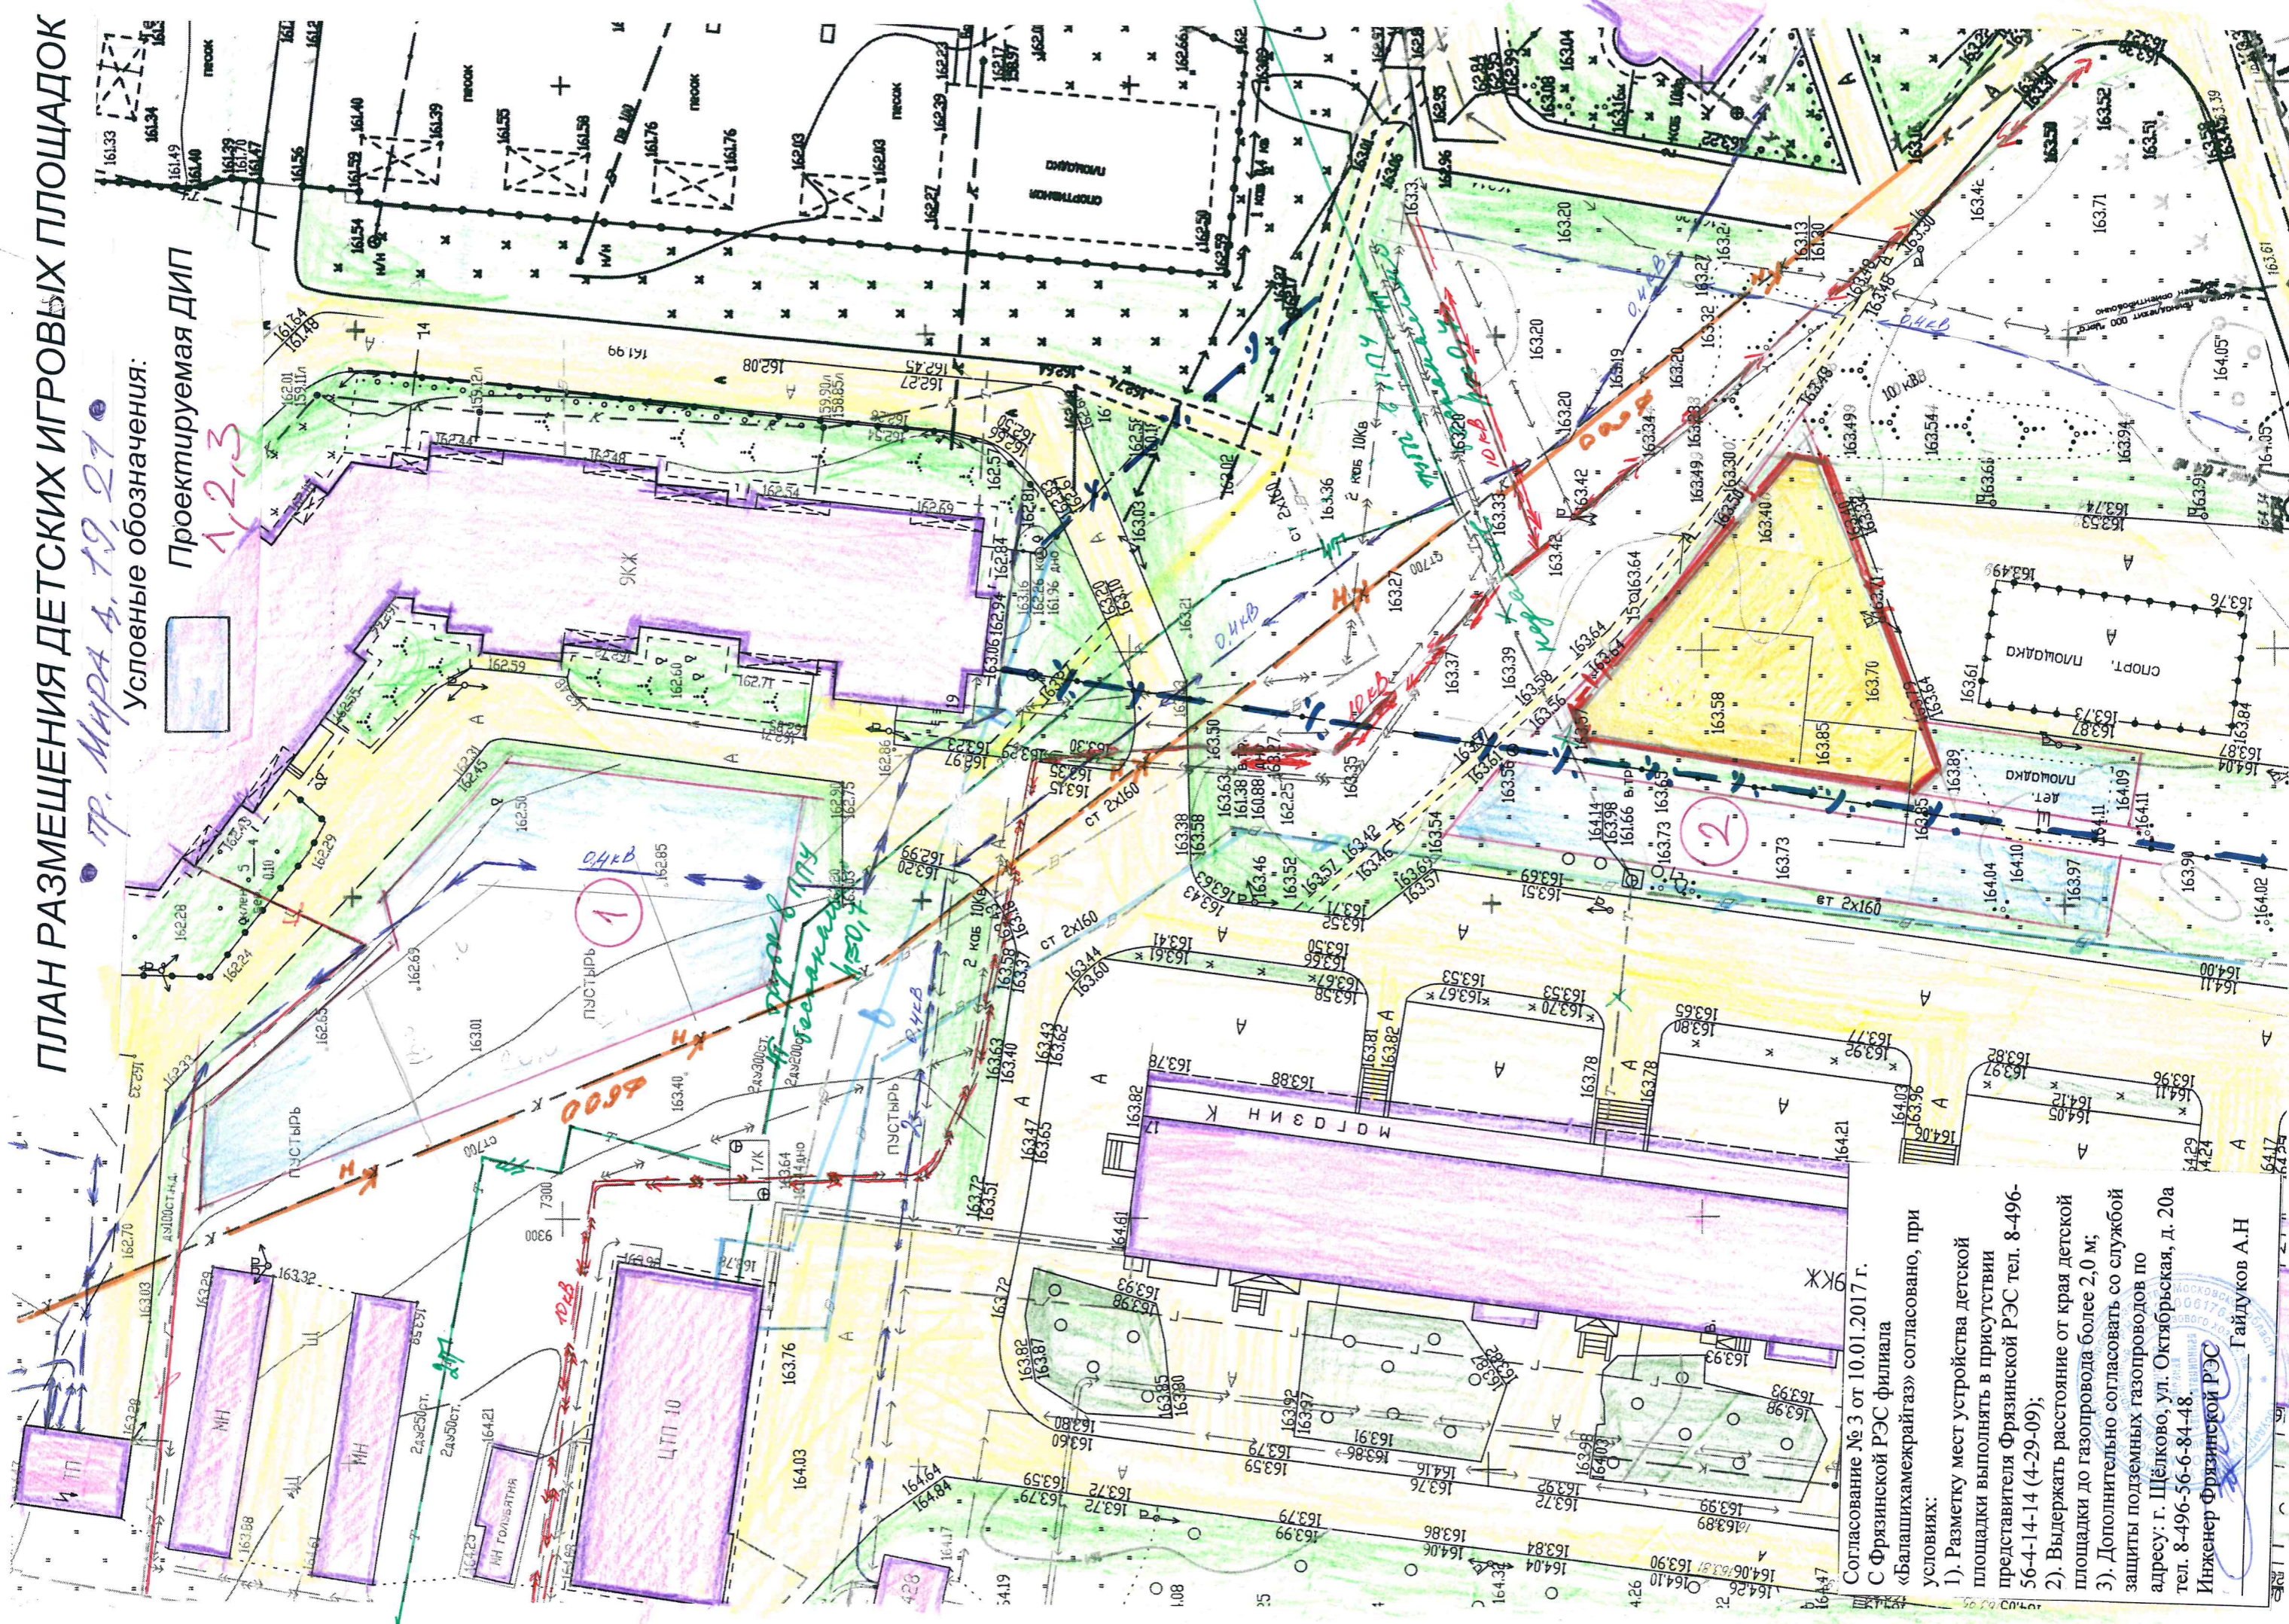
ПЛАН РАЗМЕЩЕНИЯ ДЕТСКИХ ИГРОВЫХ ПЛОЩАДОК

пр. Мира д. 19, 21

Условные обозначения:

Проектируемая ДИП

1, 2, 3

ЖЖ

ПУСТЫРЬ

ПУСТЫРЬ

ПУСТЫРЬ

1

2

магазин

ЖЖ

ЦТП 10

МН

МН

ТП

спорт. площадка

спортивная площадка

дет. площадка

0,4кВ

10кВ

Согласование № 3 от 10.01.2017 г.
С Фрязинской РЭС филиала «Балашихамежрайгаз» согласовано, при условиях:
1). Разметку мест устройства детской площадки выполнять в присутствии представителя Фрязинской РЭС тел. 8-496-56-4-14-14 (4-29-09);
2). Выдержать расстояние от края детской площадки до газопровода более 2,0 м;
3). Дополнительно согласовать со службой защиты подземных газопроводов по адресу: г. Щёлково, ул. Октябрьская, д. 20а тел. 8-496-56-84-48.
Инженер Фрязинской РЭС ________ Гайдуков А.Н